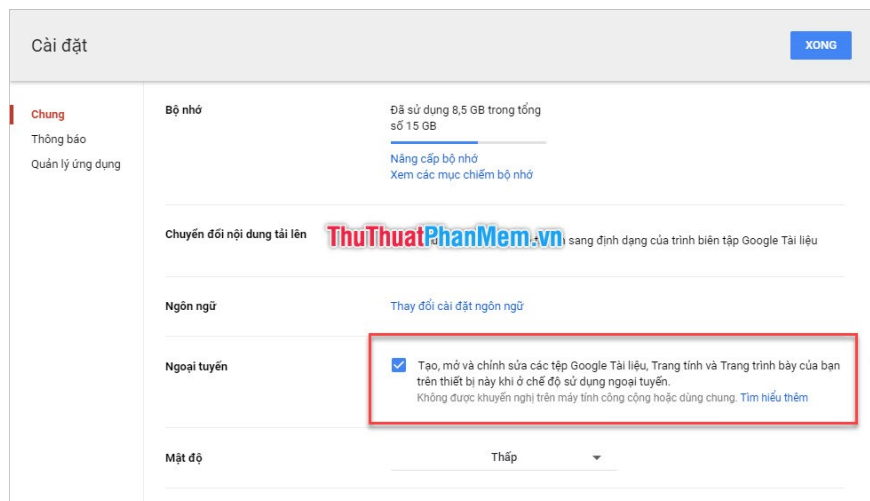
Cài đặt

XONG

Chung
Thông báo
Quản lý ứng dụng

Bộ nhớ

Đã sử dụng 8,5 GB trong tổng số 15 GB

Nâng cấp bộ nhớ
Xem các mục chiếm bộ nhớ

Chuyển đổi nội dung tải lên

ThuThuatPhanMem.vn

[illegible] sang định dạng của trình biên tập Google Tài liệu

Ngôn ngữ

Thay đổi cài đặt ngôn ngữ

Ngoại tuyến

Tạo, mở và chỉnh sửa các tệp Google Tài liệu, Trang tính và Trang trình bày của bạn trên thiết bị này khi ở chế độ sử dụng ngoại tuyến.
Không được khuyến nghị trên máy tính công cộng hoặc dùng chung. Tìm hiểu thêm

Mật độ

Thấp